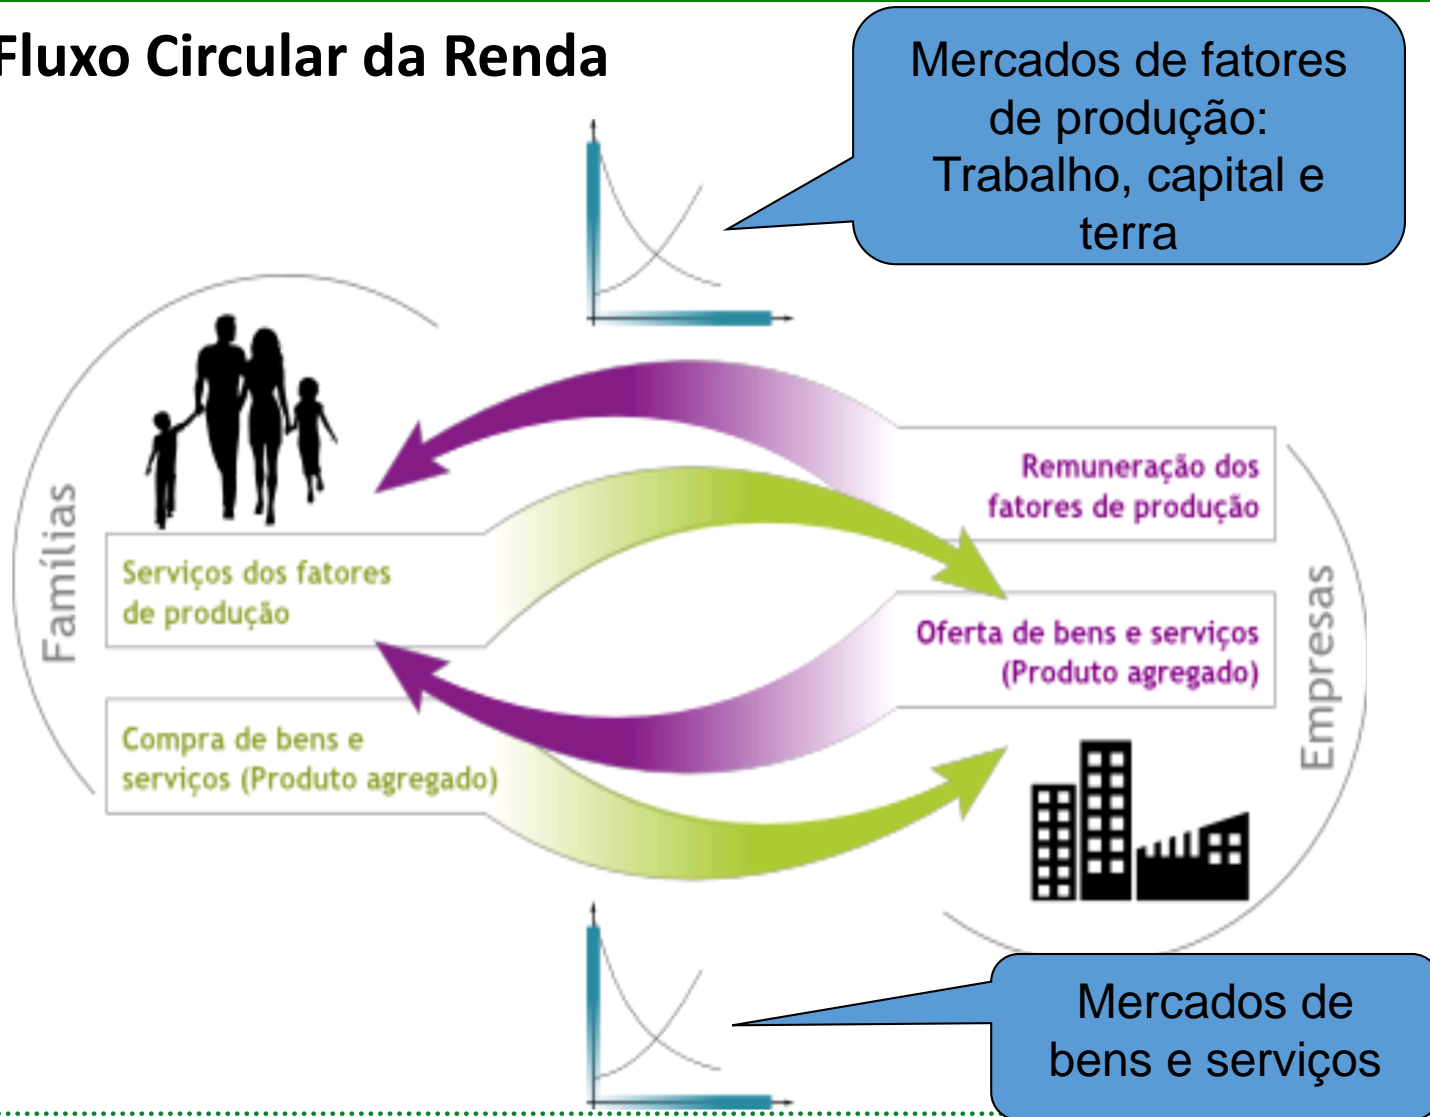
Fluxo Circular da Renda

Mercados de fatores de produção: Trabalho, capital e terra

Famílias

Serviços dos fatores de produção

Compra de bens e serviços (Produto agregado)

Remuneração dos fatores de produção

Oferta de bens e serviços (Produto agregado)

Empresas

Mercados de bens e serviços